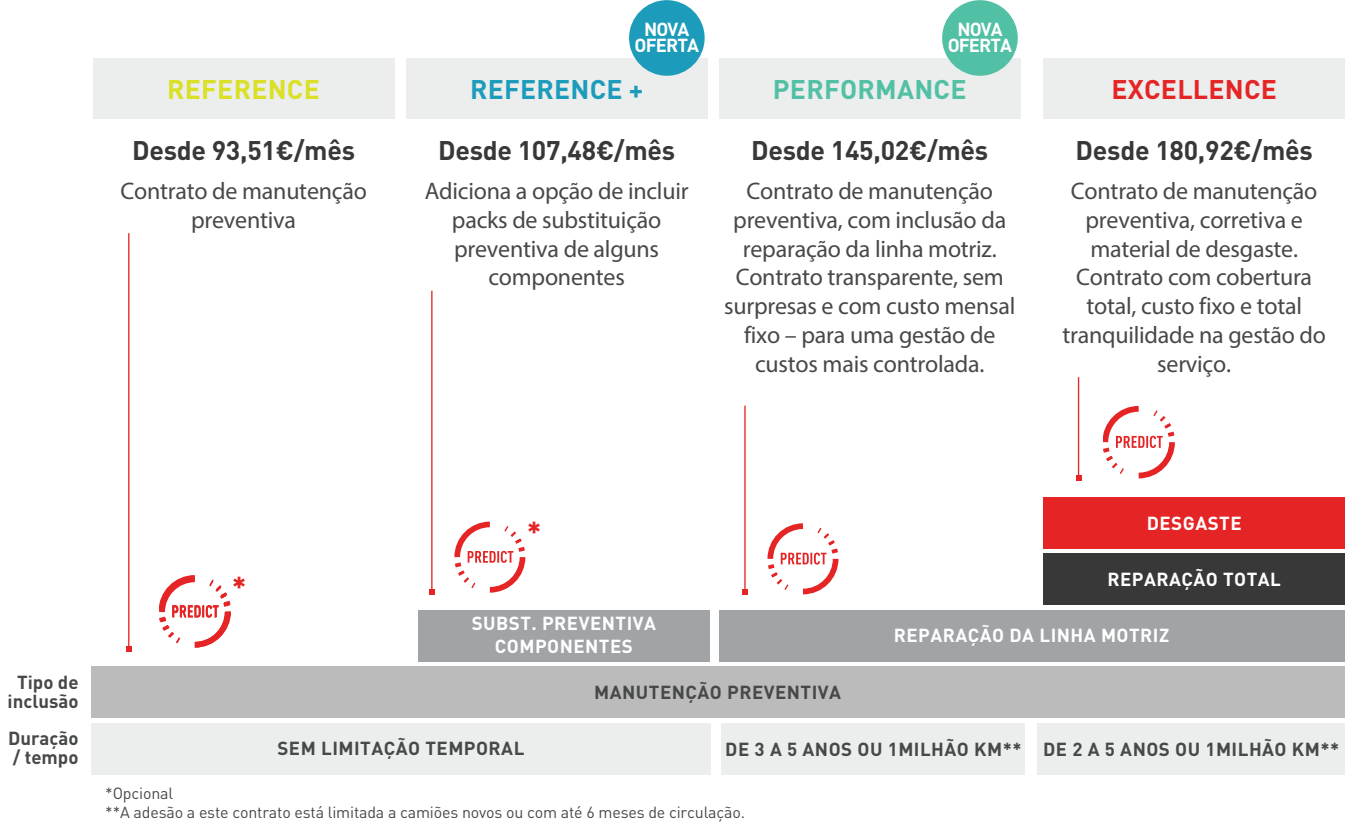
NOVA OFERTA

NOVA OFERTA

REFERENCE

REFERENCE +

PERFORMANCE

EXCELLENCE

Desde 93,51€/mês

Contrato de manutenção preventiva

Desde 107,48€/mês

Adiciona a opção de incluir packs de substituição preventiva de alguns componentes

Desde 145,02€/mês

Contrato de manutenção preventiva, com inclusão da reparação da linha motriz. Contrato transparente, sem surpresas e com custo mensal fixo – para uma gestão de custos mais controlada.

Desde 180,92€/mês

Contrato de manutenção preventiva, corretiva e material de desgaste. Contrato com cobertura total, custo fixo e total tranquilidade na gestão do serviço.

PREDICT

DESGASTE

PREDICT *

PREDICT

REPARAÇÃO TOTAL

PREDICT *

SUBST. PREVENTIVA COMPONENTES

REPARAÇÃO DA LINHA MOTRIZ

Tipo de inclusão

MANUTENÇÃO PREVENTIVA

Duração / tempo

SEM LIMITAÇÃO TEMPORAL

DE 3 A 5 ANOS OU 1MILHÃO KM**

DE 2 A 5 ANOS OU 1MILHÃO KM**

*Opcional
**A adesão a este contrato está limitada a camiões novos ou com até 6 meses de circulação.